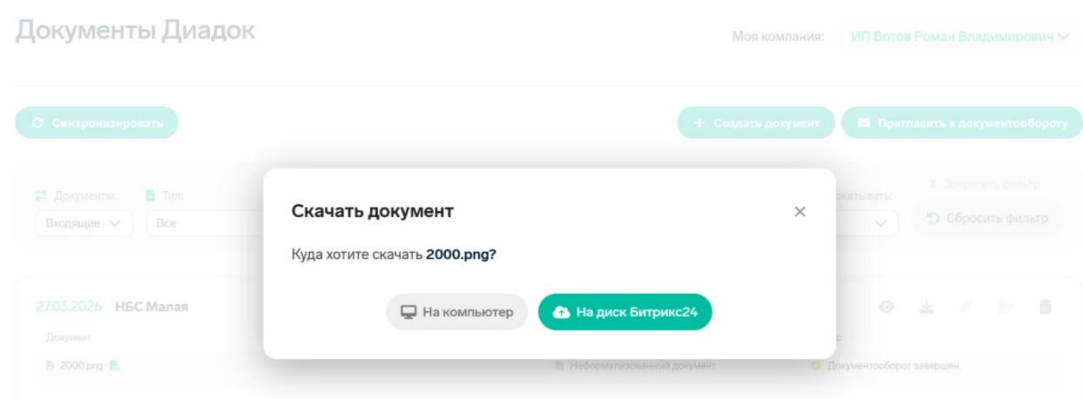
Документы Диадок

Моя компания: ИП Ботов Роман Владимирович

Синхронизировать

+ Создать документ

Пригласить к документообороту

Документы:
Входящие

Тип:
Все

оказывать:

Закрепить фильтр

Сбросить фильтр

27.03.2026 НБС Малая

Документ

2000.png

Неформализованный документ

Документооборот завершен

Скачать документ

×

Куда хотите скачать 2000.png?

На компьютер

На диск Битрикс24